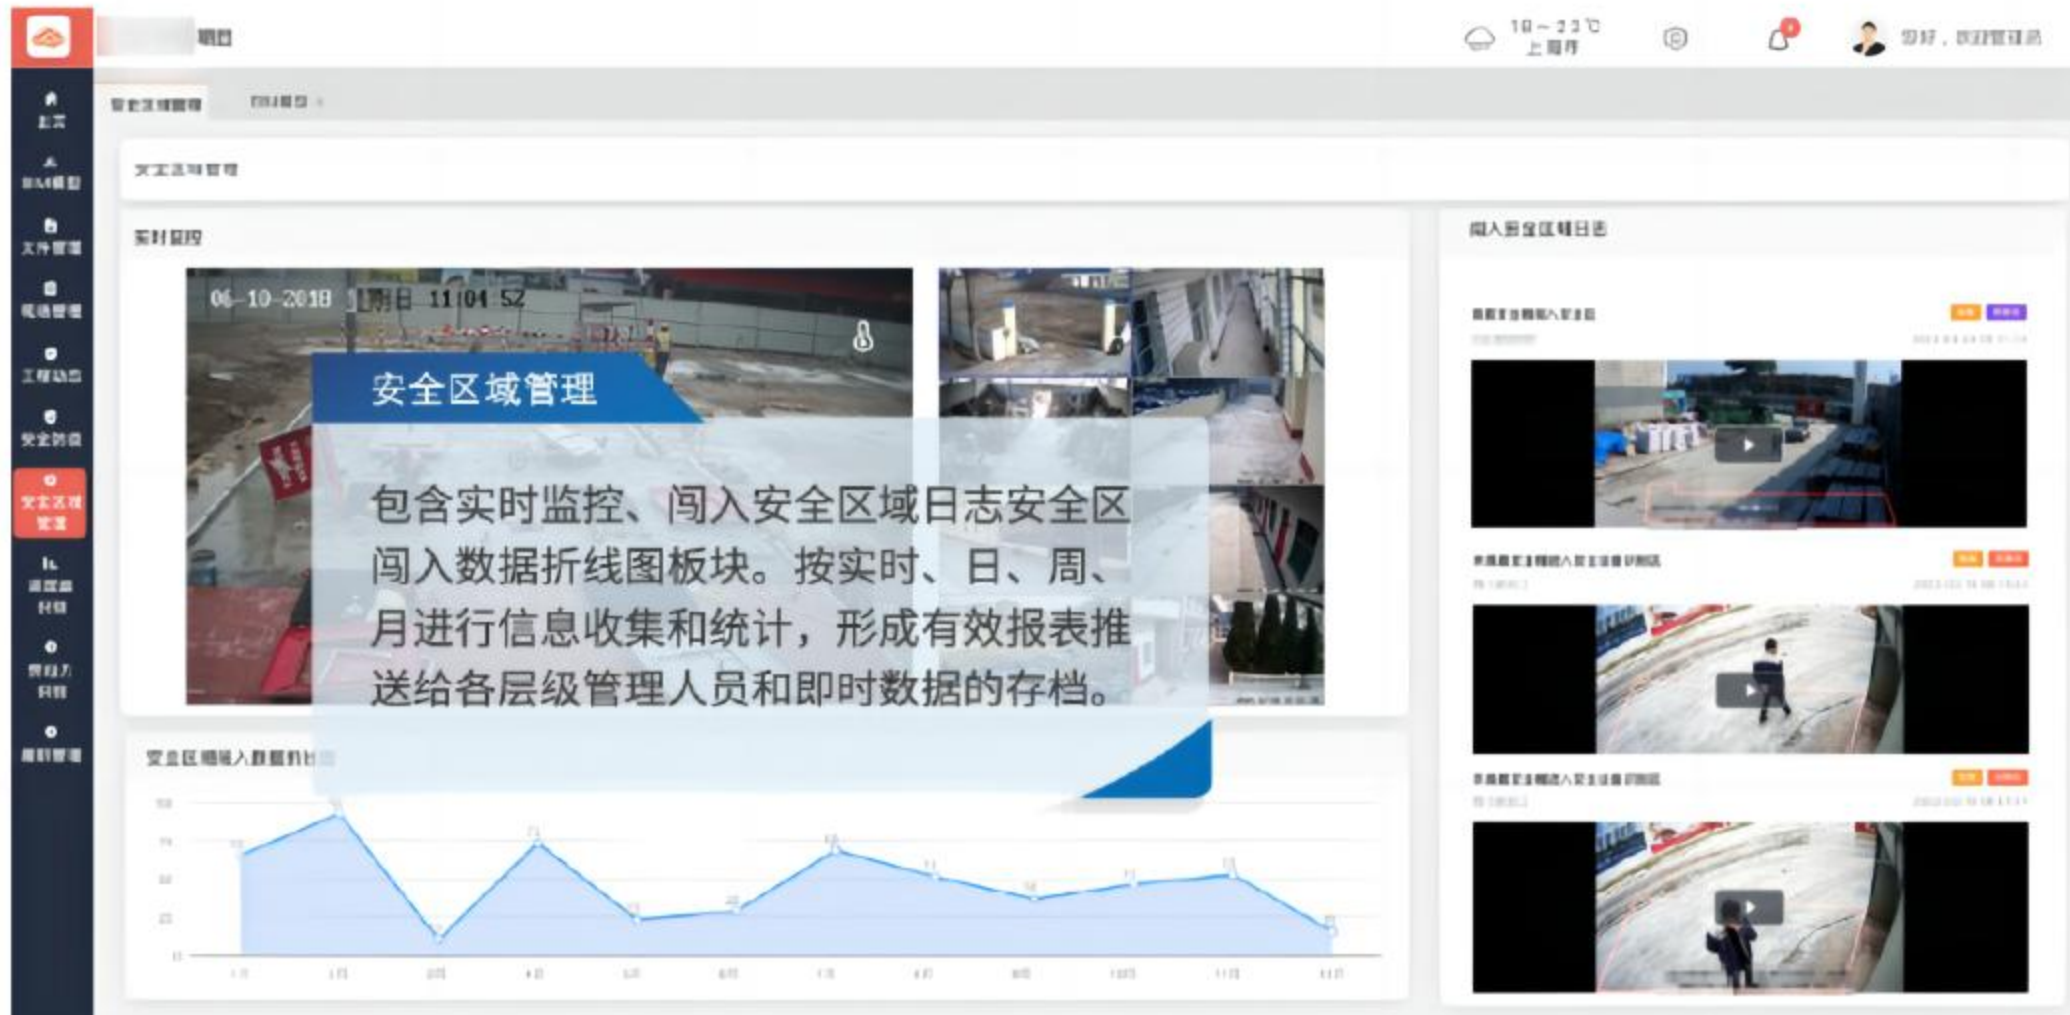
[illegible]

18～23℃

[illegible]

主页

BIM模型

文件管理

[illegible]

工程动态

安全防护

安全区域管理

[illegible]

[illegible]

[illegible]

安全区域管理

实时监控

闯入安全区域日志

06-10-2018 星期日 11:04:52

安全区域管理

包含实时监控、闯入安全区域日志安全区闯入数据折线图板块。按实时、日、周、月进行信息收集和统计，形成有效报表推送给各层级管理人员和即时数据的存档。

安全区域闯入数据折线图